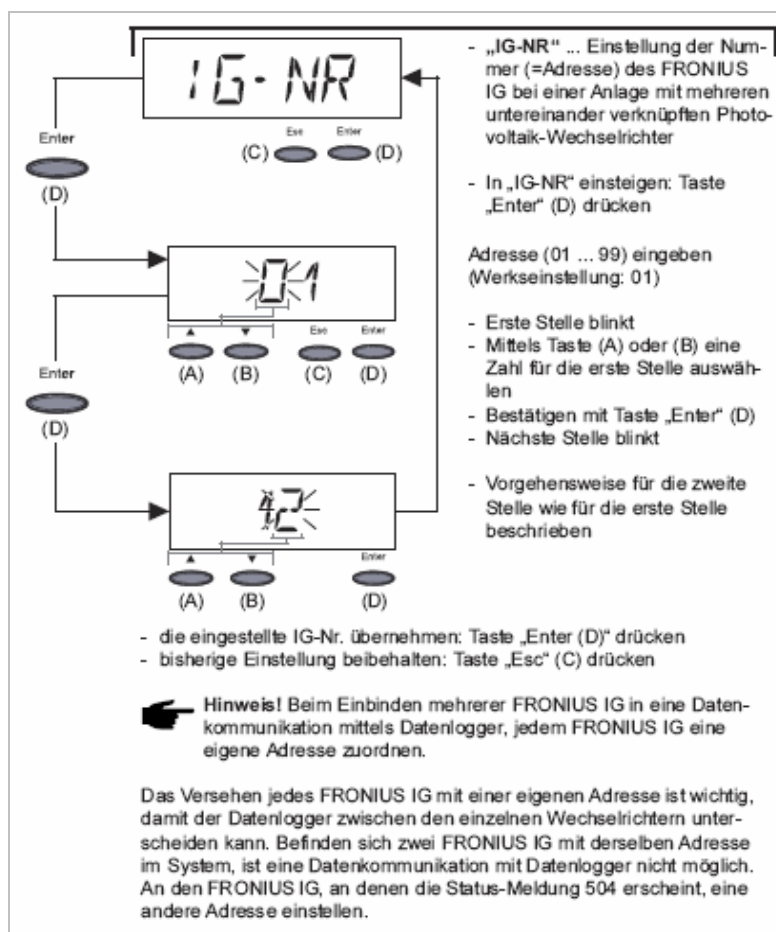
IG-NR

Enter

(D)

Esc Enter

(C) (D)

01

▲ ▼ Esc Enter

(A) (B) (C) (D)

Enter

(D)

42

▲ ▼ Enter

(A) (B) (D)

- „IG-NR“ ... Einstellung der Nummer (=Adresse) des FRONIUS IG bei einer Anlage mit mehreren untereinander verknüpften Photovoltaik-Wechselrichter

- In „IG-NR“ einsteigen: Taste „Enter“ (D) drücken

Adresse (01 ... 99) eingeben (Werkseinstellung: 01)

- Erste Stelle blinkt
- Mittels Taste (A) oder (B) eine Zahl für die erste Stelle auswählen
- Bestätigen mit Taste „Enter“ (D)
- Nächste Stelle blinkt

- Vorgehensweise für die zweite Stelle wie für die erste Stelle beschrieben

- die eingestellte IG-Nr. übernehmen: Taste „Enter (D)“ drücken
- bisherige Einstellung beibehalten: Taste „Esc“ (C) drücken

Hinweis! Beim Einbinden mehrerer FRONIUS IG in eine Datenkommunikation mittels Datenlogger, jedem FRONIUS IG eine eigene Adresse zuordnen.

Das Versehen jedes FRONIUS IG mit einer eigenen Adresse ist wichtig, damit der Datenlogger zwischen den einzelnen Wechselrichtern unterscheiden kann. Befinden sich zwei FRONIUS IG mit derselben Adresse im System, ist eine Datenkommunikation mit Datenlogger nicht möglich. An den FRONIUS IG, an denen die Status-Meldung 504 erscheint, eine andere Adresse einstellen.